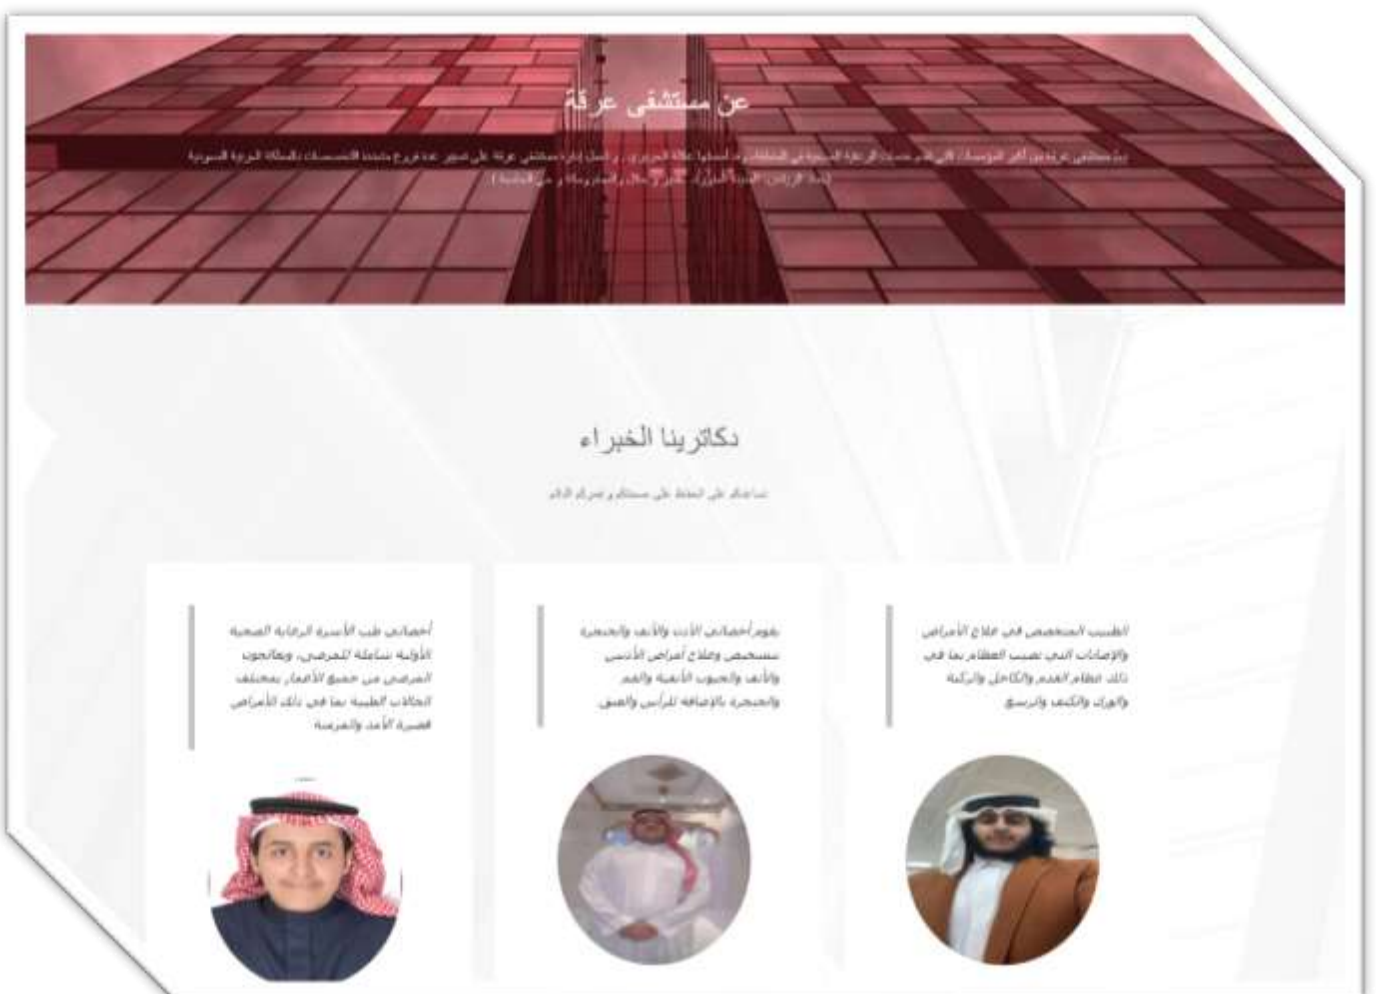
عن مستشفى عرقة

يعد مستشفى عرقة من أكبر المؤسسات التي تقدم خدمات الرعاية الصحية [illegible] عرقة على مدى عدة فروع متعددة التخصصات بالمملكة العربية السعودية
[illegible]

دكاترينا الخبراء

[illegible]

أخصائي طب الأسرة الرعاية الصحية الأولية شاملة للمرضى، ويعالجون المرضى من جميع الأعمار بمختلف الحالات الطبية بما في ذلك الأمراض قصيرة الأمد والمزمنة

يقوم أخصائي الأذن والأنف والحنجرة بتشخيص وعلاج أمراض الأذنين والأنف والجيوب الأنفية والفم والحنجرة بالإضافة للرأس والعنق.

الطبيب المتخصص في علاج الأمراض والإصابات التي تصيب العظام بما في ذلك عظام القدم والكاحل والركبة والورك والكتف والرسغ